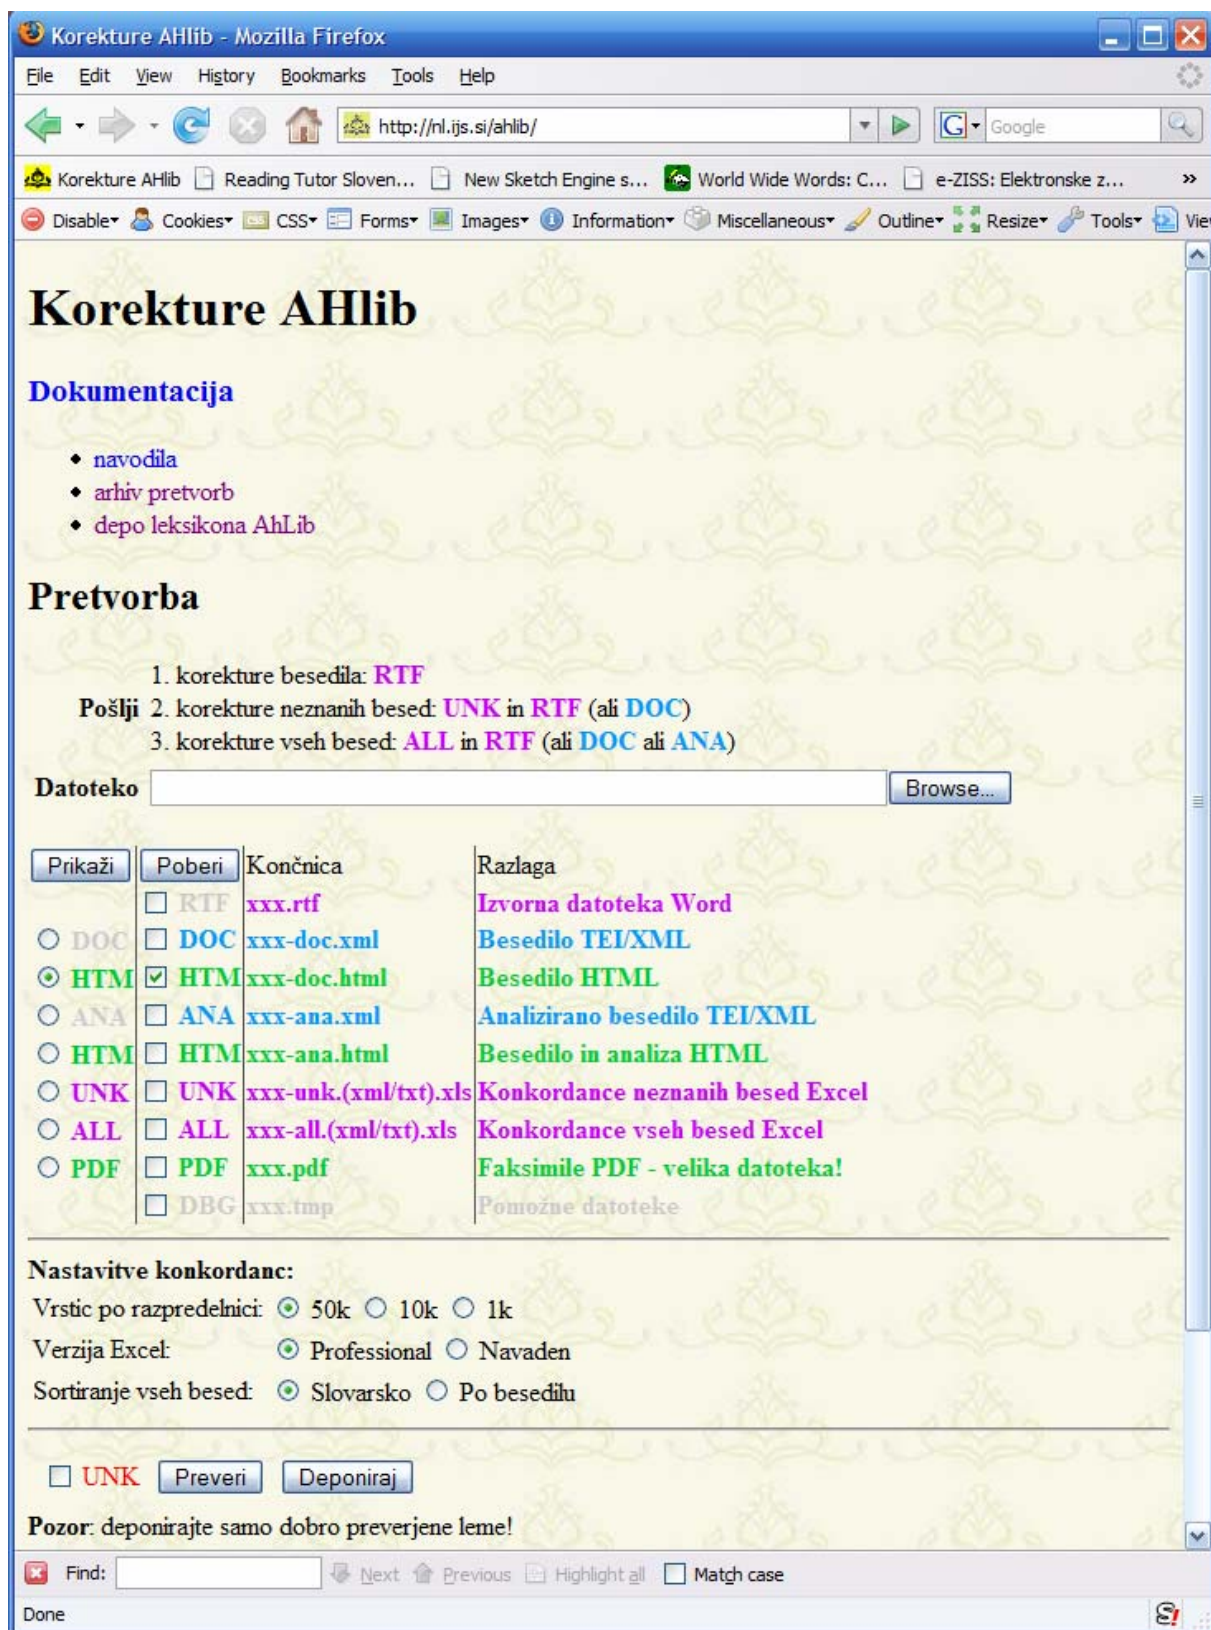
Korekture AHlib - Mozilla Firefox

File Edit View History Bookmarks Tools Help

http://nl.ijs.si/ahlib/

Google

Korekture AHlib Reading Tutor Sloven... New Sketch Engine s... World Wide Words: C... e-ZISS: Elektronske z... »

Disable Cookies CSS Forms Images Information Miscellaneous Outline Resize Tools Vie

# Korekture AHlib

## Dokumentacija

- navodila
- arhiv pretvorb
- depo leksikona AhLib

## Pretvorba

Pošlji
1. korekture besedila: RTF
2. korekture neznanih besed: UNK in RTF (ali DOC)
3. korekture vseh besed: ALL in RTF (ali DOC ali ANA)

Datoteko Browse...

| Prikaži | Poberi | Končnica | Razlaga |
|---|---|---|---|
| | RTF | xxx.rtf | Izvorna datoteka Word |
| DOC | DOC | xxx-doc.xml | Besedilo TEI/XML |
| HTM | HTM | xxx-doc.html | Besedilo HTML |
| ANA | ANA | xxx-ana.xml | Analizirano besedilo TEI/XML |
| HTM | HTM | xxx-ana.html | Besedilo in analiza HTML |
| UNK | UNK | xxx-unk.(xml/txt).xls | Konkordance neznanih besed Excel |
| ALL | ALL | xxx-all.(xml/txt).xls | Konkordance vseh besed Excel |
| PDF | PDF | xxx.pdf | Faksimile PDF - velika datoteka! |
| | DBG | xxx.tmp | Pomožne datoteke |

Nastavitve konkordanc:
Vrstic po razpredelnici: 50k 10k 1k
Verzija Excel: Professional Navaden
Sortiranje vseh besed: Slovarsko Po besedilu

UNK Preveri Deponiraj

Pozor: deponirajte samo dobro preverjene leme!

Find: Next Previous Highlight all Match case

Done